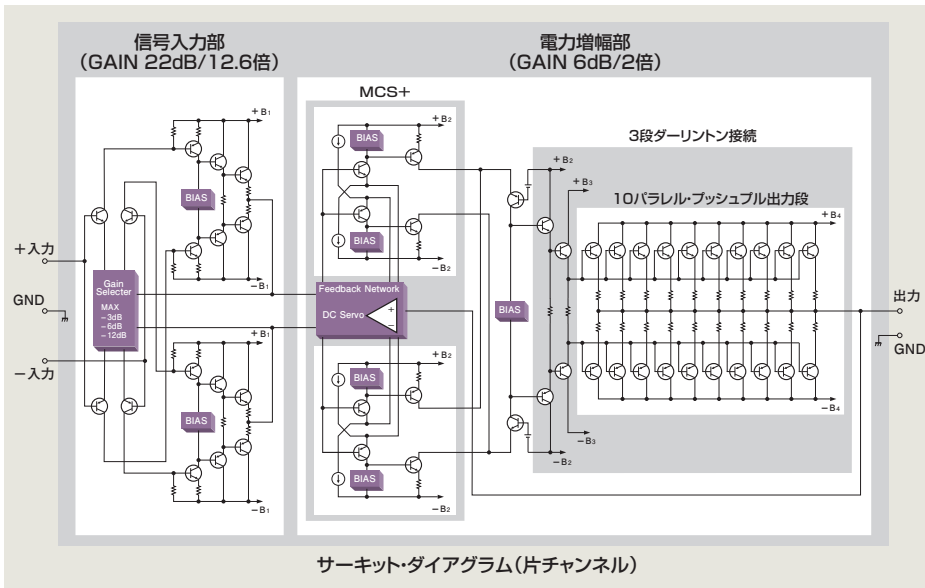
信号入力部
(GAIN 22dB/12.6倍)

電力増幅部
(GAIN 6dB/2倍)

MCS+

3段ダーリントン接続

10パラレル・プッシュプル出力段

$+B_1$

$-B_1$

$+B_1$

$-B_1$

$+B_2$

$-B_2$

$+B_2$

$-B_2$

$+B_2$

$+B_3$

$+B_4$

$-B_4$

$-B_3$

$-B_2$

BIAS

BIAS

BIAS

BIAS

BIAS

BIAS

BIAS

BIAS

BIAS

+入力

GND

−入力

Gain Selecter
MAX
−3dB
−6dB
−12dB

Feedback Network

DC Servo

+

−

出力

GND

サーキット・ダイアグラム(片チャンネル)